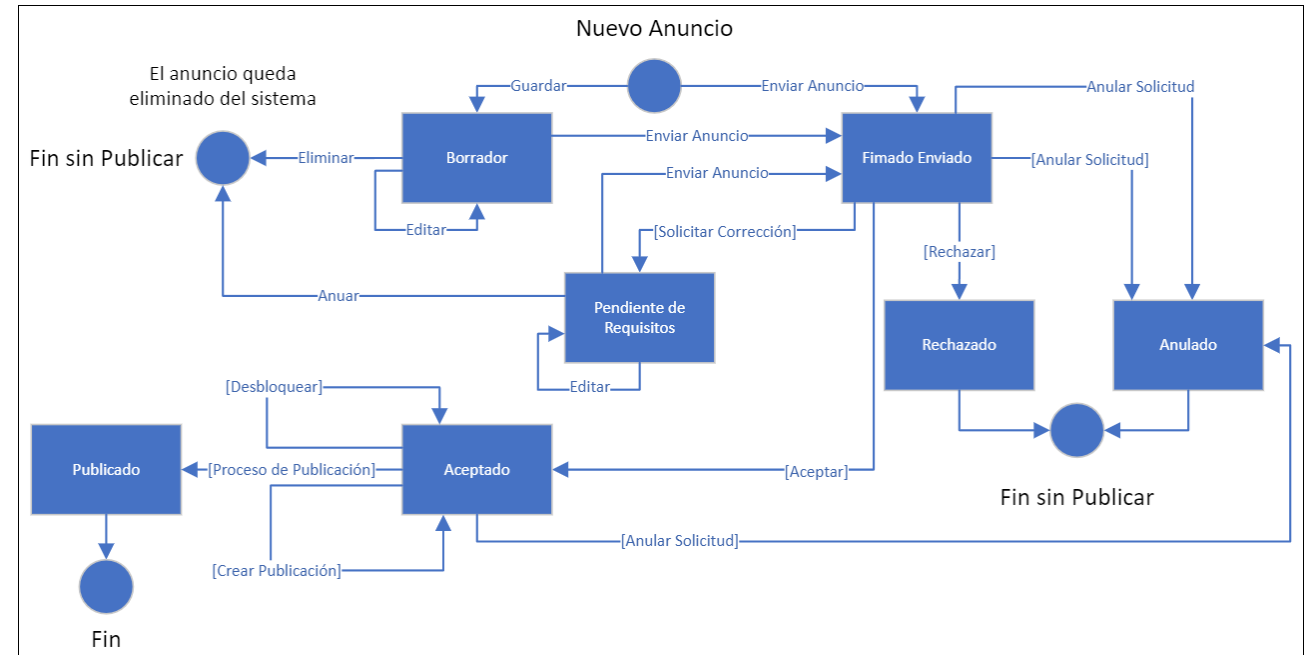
Nuevo Anuncio

El anuncio queda eliminado del sistema

Guardar

Enviar Anuncio

Anular Solicitud

Fin sin Publicar

Eliminar

Borrador

Enviar Anuncio

Fimado Enviado

[Anular Solicitud]

Enviar Anuncio

Editar

[Solicitar Corrección]

[Rechazar]

Anuar

Pendiente de Requisitos

Rechazado

Anulado

Editar

[Desbloquear]

Publicado

[Proceso de Publicación]

Aceptado

[Aceptar]

Fin sin Publicar

[Anular Solicitud]

[Crear Publicación]

Fin